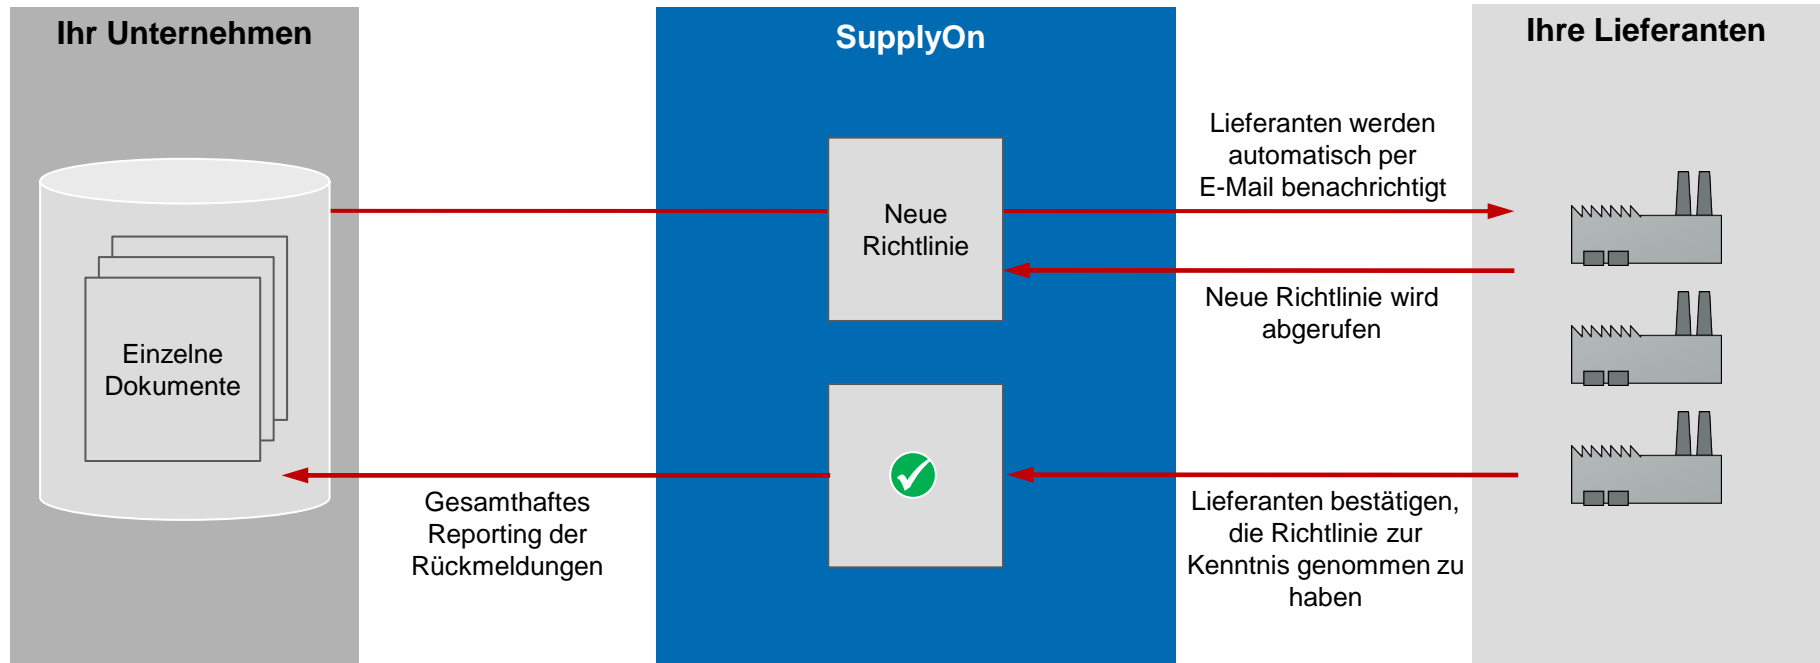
Ihr Unternehmen

SupplyOn

Ihre Lieferanten

Einzelne Dokumente

Neue Richtlinie

Lieferanten werden automatisch per E-Mail benachrichtigt

Neue Richtlinie wird abgerufen

Gesamthaftes Reporting der Rückmeldungen

Lieferanten bestätigen, die Richtlinie zur Kenntnis genommen zu haben